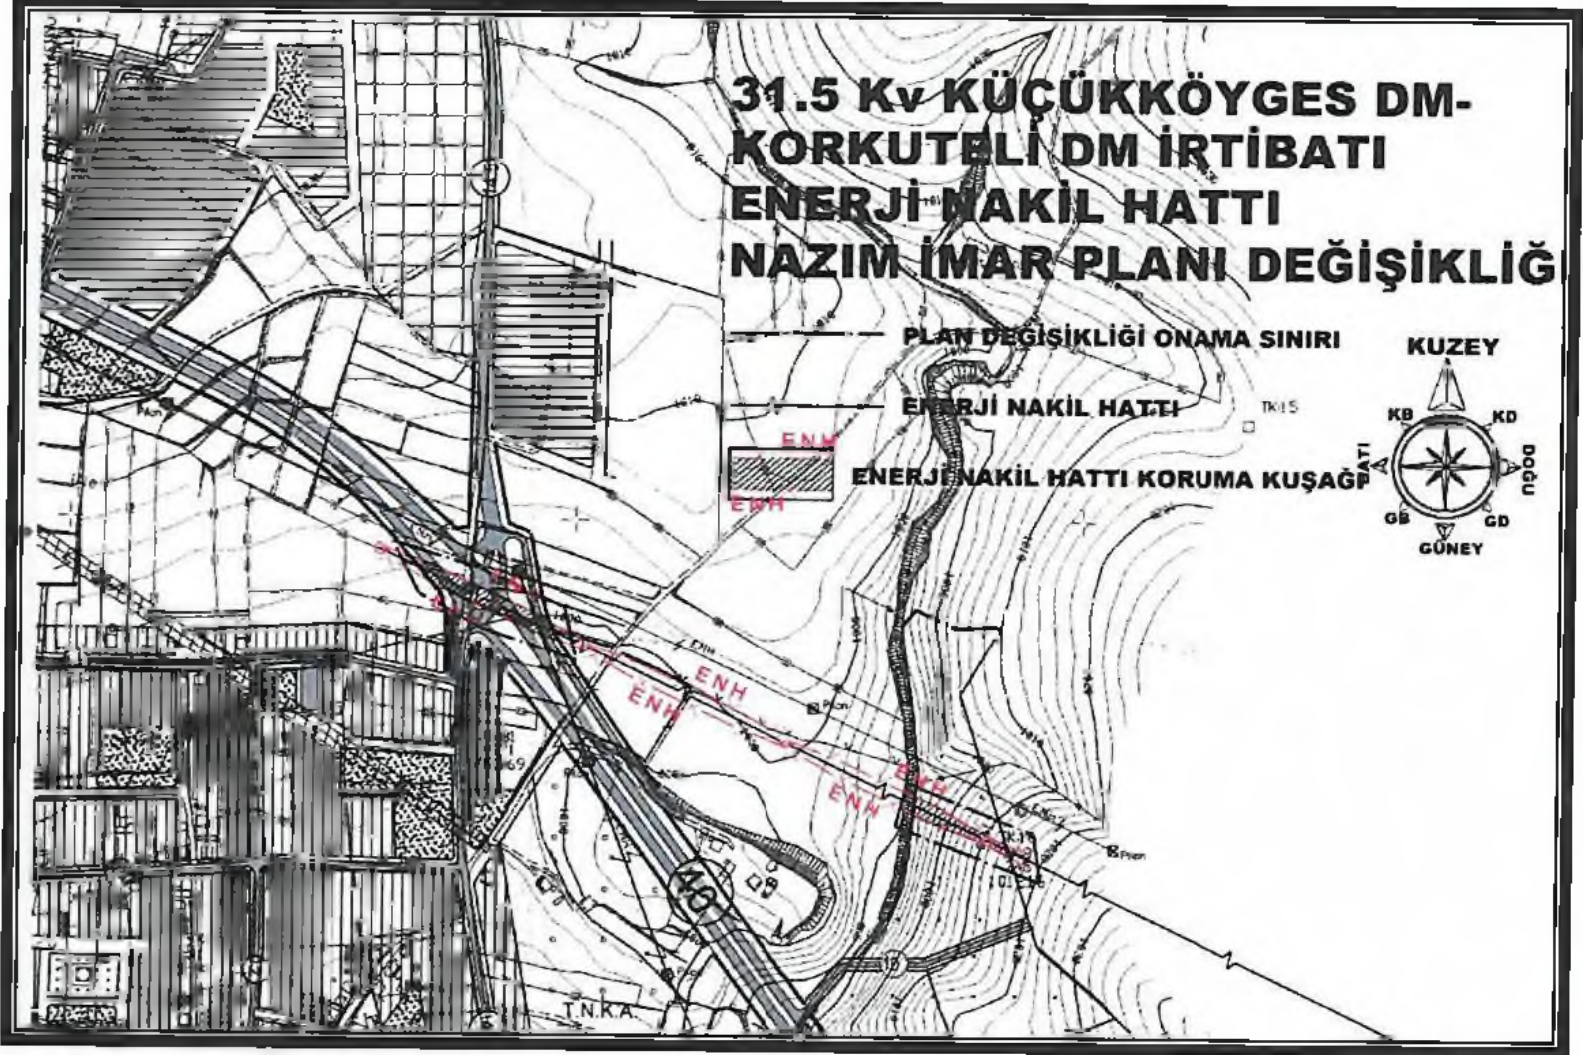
31.5 Kv KÜÇÜKKÖYGES DM-KORKUTELİ DM İRTİBATI ENERJİ NAKİL HATTI NAZIM İMAR PLANI DEĞİŞİKLİĞ

PLAN DEĞİŞİKLİĞİ ONAMA SINIRI

ENERJİ NAKİL HATTI

ENERJİ NAKİL HATTI KORUMA KUŞAĞI

ENH

ENH

KUZEY
KB
KD
BATI
DOĞU
GB
GD
GÜNEY

ENH
ENH
ENH
ENH
ENH
ENH
ENH

40

T.N.K.A.